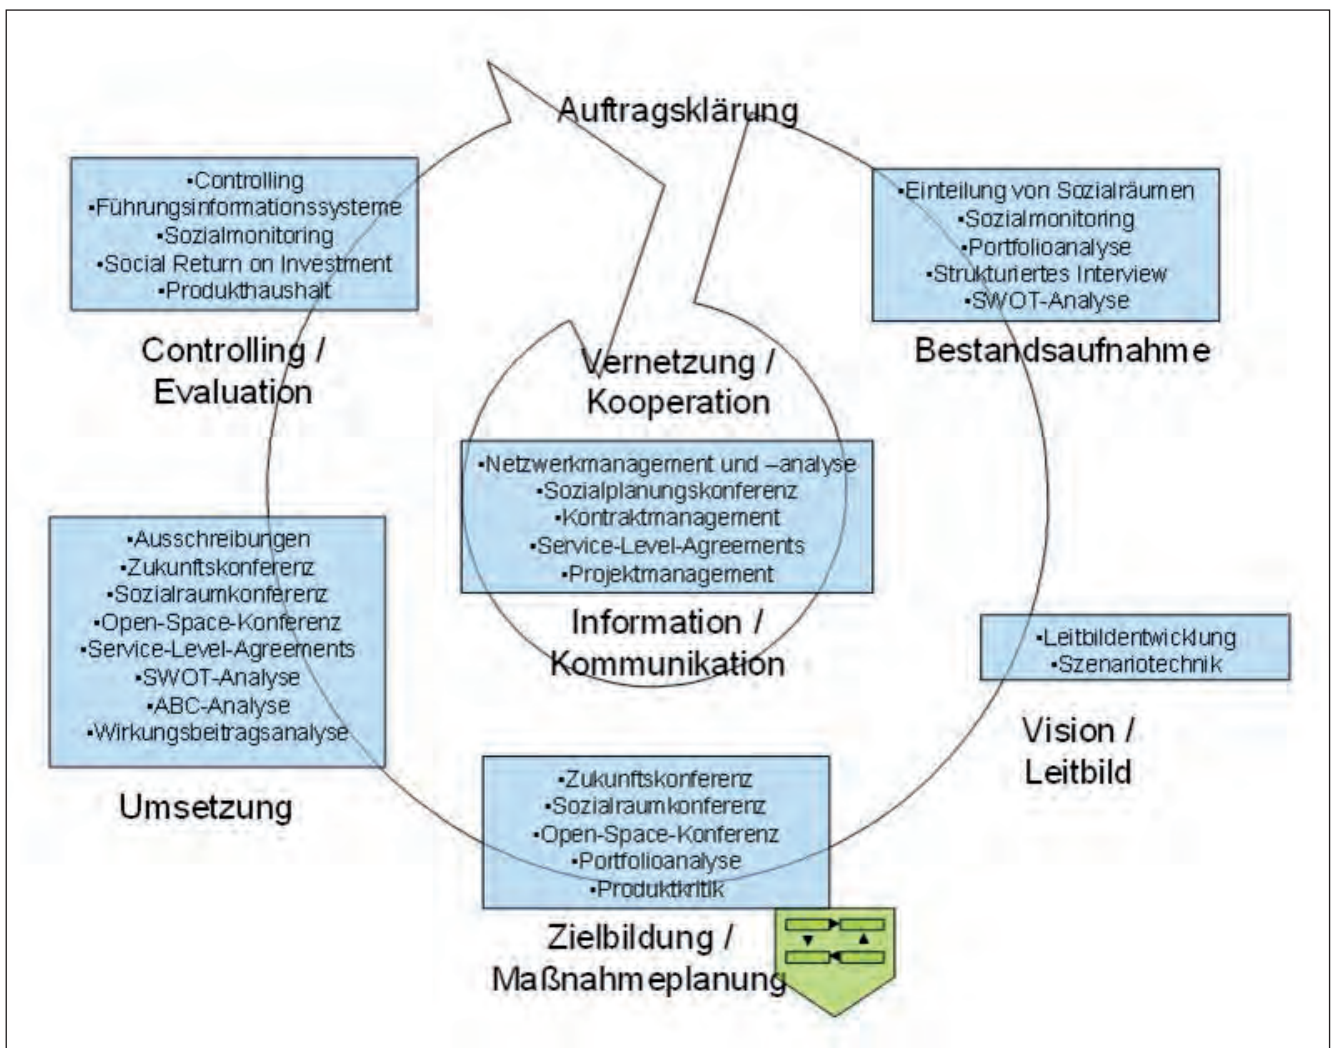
Auftragsklärung

•Controlling
•Führungsinformationssysteme
•Sozialmonitoring
•Social Return on Investment
•Produkthaushalt

Controlling / Evaluation

•Einteilung von Sozialräumen
•Sozialmonitoring
•Portfolioanalyse
•Strukturiertes Interview
•SWOT-Analyse

Bestandsaufnahme

Vernetzung / Kooperation

•Netzwerkmanagement und –analyse
•Sozialplanungskonferenz
•Kontraktmanagement
•Service-Level-Agreements
•Projektmanagement

Information / Kommunikation

•Ausschreibungen
•Zukunftskonferenz
•Sozialraumkonferenz
•Open-Space-Konferenz
•Service-Level-Agreements
•SWOT-Analyse
•ABC-Analyse
•Wirkungsbeitragsanalyse

Umsetzung

•Leitbildentwicklung
•Szenariotechnik

Vision / Leitbild

•Zukunftskonferenz
•Sozialraumkonferenz
•Open-Space-Konferenz
•Portfolioanalyse
•Produktkritik

Zielbildung / Maßnahmeplanung